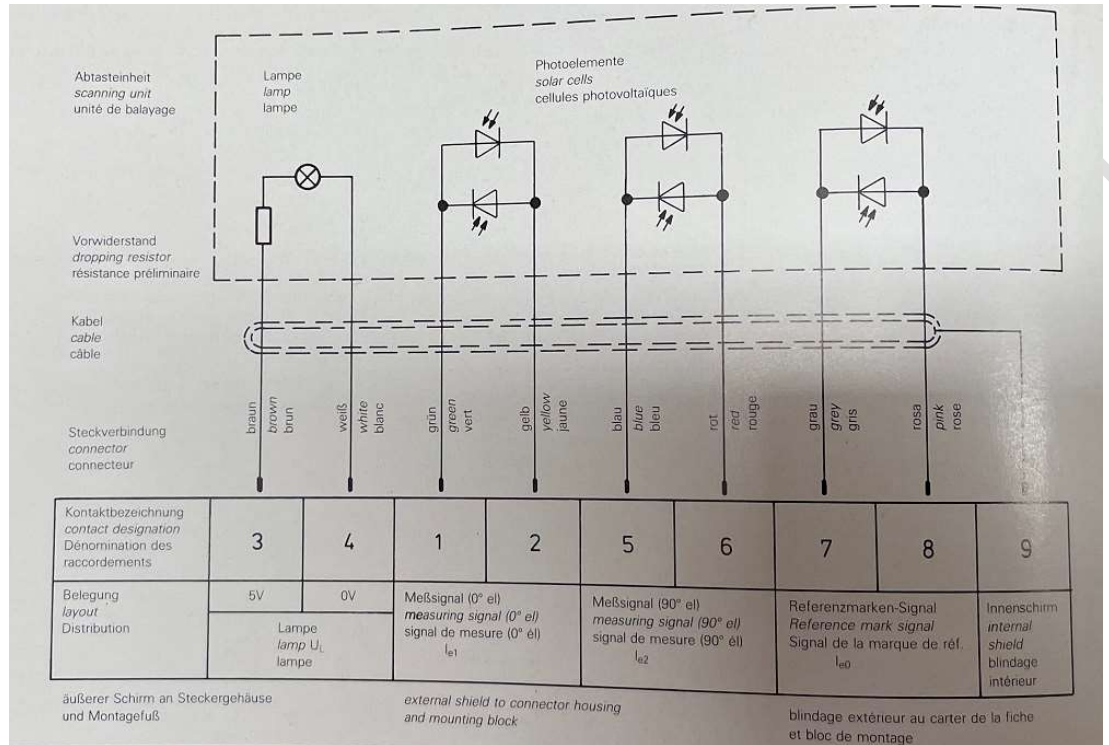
Abtasteinheit
scanning unit
unité de balayage

Lampe
lamp
lampe

Photoelemente
solar cells
cellules photovoltaïques

Vorwiderstand
dropping resistor
résistance préliminaire

Kabel
cable
câble

braun brown brun
weiß white blanc
grün green vert
gelb yellow jaune
blau blue bleu
rot red rouge
grau grey gris
rosa pink rose

Steckverbindung
connector
connecteur

| Kontaktbezeichnung *contact designation* Dénomination des raccordements | 3 | 4 | 1 | 2 | 5 | 6 | 7 | 8 | 9 |
|---|---|---|---|---|---|---|---|---|---|
| Belegung *layout* Distribution | 5V | 0V | Meßsignal (0° el) *measuring signal (0° el)* signal de mesure (0° él) $I_{e1}$ | | Meßsignal (90° el) *measuring signal (90° el)* signal de mesure (90° él) $I_{e2}$ | | Referenzmarken-Signal *Reference mark signal* Signal de la marque de réf. $I_{e0}$ | | Innenschirm *internal shield* blindage intérieur |
| | Lampe *lamp* $U_L$ lampe | | | | | | | | |

äußerer Schirm an Steckergehäuse und Montagefuß

external shield to connector housing and mounting block

blindage extérieur au carter de la fiche et bloc de montage